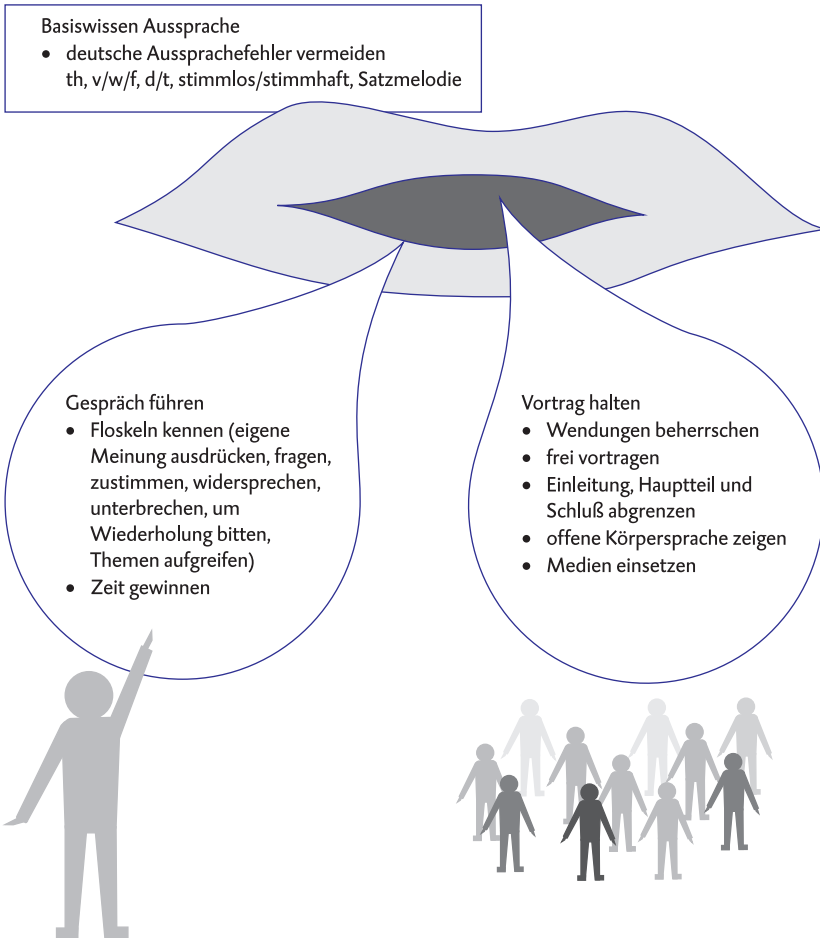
Basiswissen Aussprache
- deutsche Aussprachefehler vermeiden
th, v/w/f, d/t, stimmlos/stimmhaft, Satzmelodie

Gespräch führen
- Floskeln kennen (eigene Meinung ausdrücken, fragen, zustimmen, widersprechen, unterbrechen, um Wiederholung bitten, Themen aufgreifen)
- Zeit gewinnen

Vortrag halten
- Wendungen beherrschen
- frei vortragen
- Einleitung, Hauptteil und Schluß abgrenzen
- offene Körpersprache zeigen
- Medien einsetzen